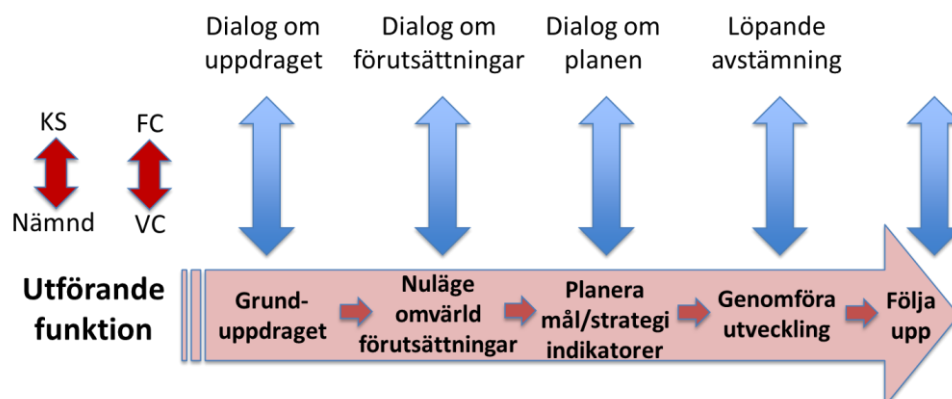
Dialog om uppdraget

Dialog om förutsättningar

Dialog om planen

Löpande avstämning

KS

Nämnd

FC

VC

Utförande funktion

Grunduppdraget

Nuläge omvärld förutsättningar

Planera mål/strategi indikatorer

Genomföra utveckling

Följa upp